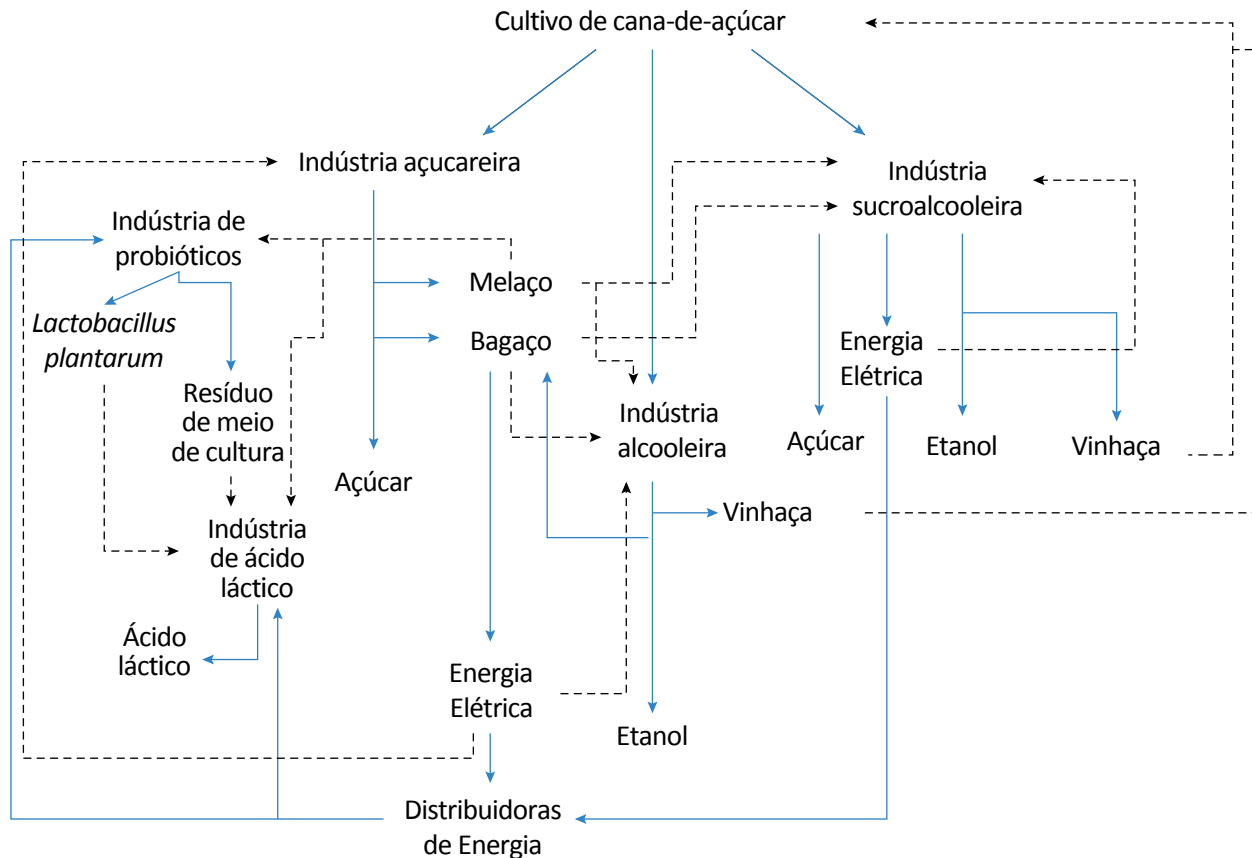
Cultivo de cana-de-açúcar

Indústria açucareira

Indústria sucroalcooleira

Indústria de probióticos

Lactobacillus plantarum

Resíduo de meio de cultura

Melaço

Bagaço

Energia Elétrica

Indústria alcooleira

Açúcar

Etanol

Vinhaça

Indústria de ácido láctico

Açúcar

Vinhaça

Ácido láctico

Energia Elétrica

Etanol

Distribuidoras de Energia